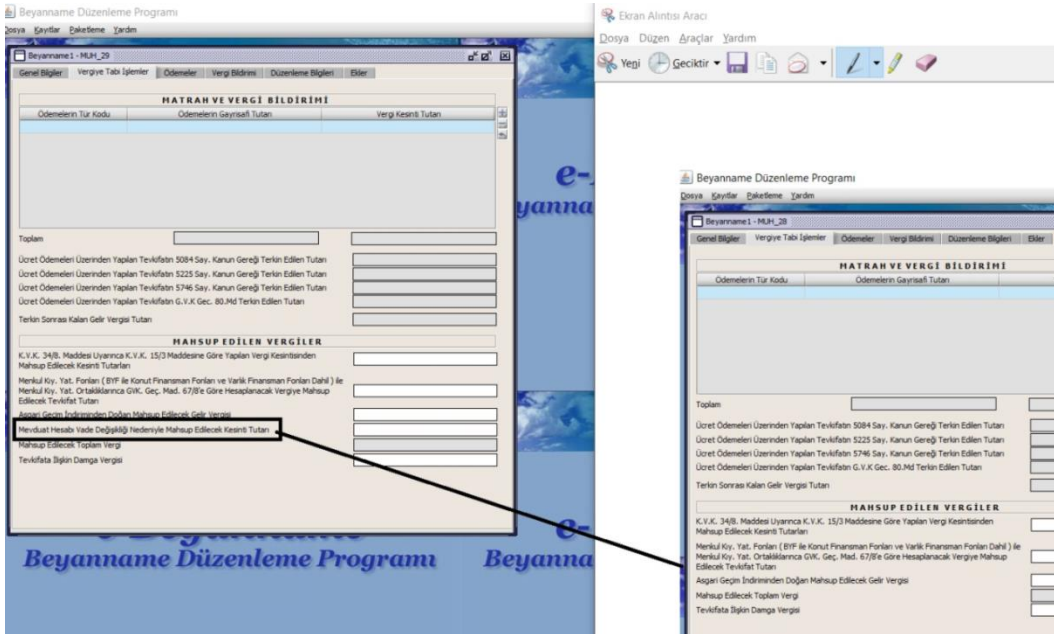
Beyanname Düzenleme Programı
Dosya Kayıtlar Paketleme Yardım

Beyanname1 - MUH_29

Genel Bilgiler | Vergiye Tabi İşlemler | Ödemeler | Vergi Bildirimi | Düzenleme Bilgileri | Ekler

MATRAH VE VERGİ BİLDİRİMİ

| Ödemelerin Tür Kodu | Ödemelerin Gayrisafi Tutarı | Vergi Kesintisi Tutarı |
|---|---|---|

Toplam

Ücret Ödemeleri Üzerinden Yapılan Tevkifatın 5084 Say. Kanun Gereği Terkin Edilen Tutarı
Ücret Ödemeleri Üzerinden Yapılan Tevkifatın 5225 Say. Kanun Gereği Terkin Edilen Tutarı
Ücret Ödemeleri Üzerinden Yapılan Tevkifatın 5746 Say. Kanun Gereği Terkin Edilen Tutarı
Ücret Ödemeleri Üzerinden Yapılan Tevkifatın G.V.K Gec. 80.Md Terkin Edilen Tutarı

Terkin Sonrası Kalan Gelir Vergisi Tutarı

MAHSUP EDİLEN VERGİLER

K.V.K. 34/8. Maddesi Uyarınca K.V.K. 15/3 Maddesine Göre Yapılan Vergi Kesintisinden Mahsup Edilecek Kesinti Tutarları
Menkul Kıy. Yat. Fonları ( BYF ile Konut Finansman Fonları ve Varlık Finansman Fonları Dahil ) ile Menkul Kıy. Yat. Ortaklıklarınca GVK. Geç. Mad. 67/8'e Göre Hesaplanacak Vergiye Mahsup Edilecek Tevkifat Tutarı
Asgari Geçim İndiriminden Doğan Mahsup Edilecek Gelir Vergisi
Mevduat Hesabı Vade Değişikliği Nedeniyle Mahsup Edilecek Kesinti Tutarı
Mahsup Edilecek Toplam Vergi
Tevkifata İlişkin Damga Vergisi

e-
yanna
Beyanname Düzenleme Programı
e-
Beyanna

Ekran Alıntısı Aracı
Dosya Düzen Araçlar Yardım
Yeni Geciktir

Beyanname Düzenleme Programı
Dosya Kayıtlar Paketleme Yardım

Beyanname1 - MUH_28

Genel Bilgiler | Vergiye Tabi İşlemler | Ödemeler | Vergi Bildirimi | Düzenleme Bilgileri | Ekler

MATRAH VE VERGİ BİLDİRİMİ

| Ödemelerin Tür Kodu | Ödemelerin Gayrisafi Tutarı |
|---|---|

Toplam

Ücret Ödemeleri Üzerinden Yapılan Tevkifatın 5084 Say. Kanun Gereği Terkin Edilen Tutarı
Ücret Ödemeleri Üzerinden Yapılan Tevkifatın 5225 Say. Kanun Gereği Terkin Edilen Tutarı
Ücret Ödemeleri Üzerinden Yapılan Tevkifatın 5746 Say. Kanun Gereği Terkin Edilen Tutarı
Ücret Ödemeleri Üzerinden Yapılan Tevkifatın G.V.K Gec. 80.Md Terkin Edilen Tutarı

Terkin Sonrası Kalan Gelir Vergisi Tutarı

MAHSUP EDİLEN VERGİLER

K.V.K. 34/8. Maddesi Uyarınca K.V.K. 15/3 Maddesine Göre Yapılan Vergi Kesintisinden Mahsup Edilecek Kesinti Tutarları
Menkul Kıy. Yat. Fonları ( BYF ile Konut Finansman Fonları ve Varlık Finansman Fonları Dahil ) ile Menkul Kıy. Yat. Ortaklıklarınca GVK. Geç. Mad. 67/8'e Göre Hesaplanacak Vergiye Mahsup Edilecek Tevkifat Tutarı
Asgari Geçim İndiriminden Doğan Mahsup Edilecek Gelir Vergisi
Mahsup Edilecek Toplam Vergi
Tevkifata İlişkin Damga Vergisi